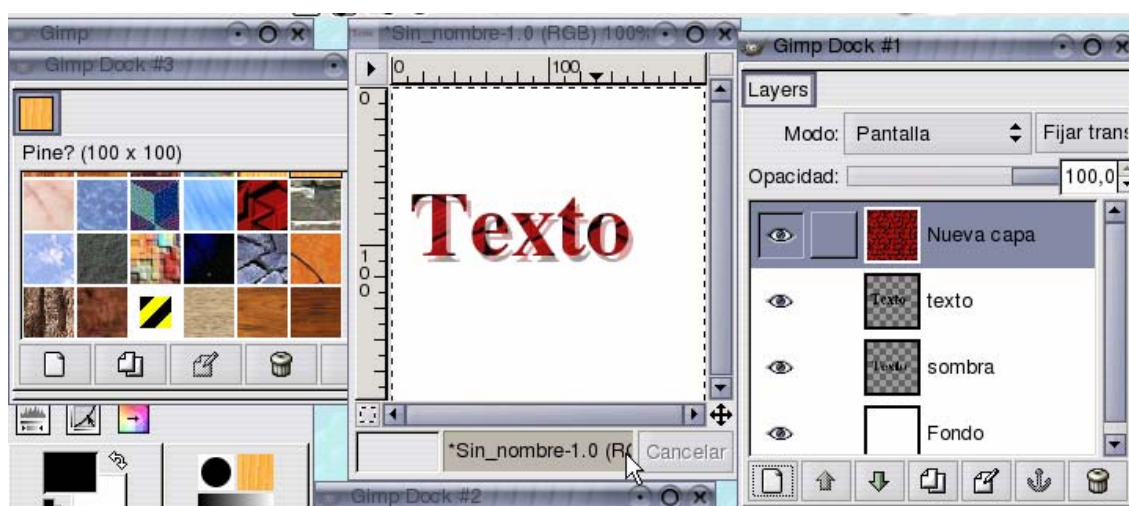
Gimp

Gimp Dock #3

Pine? (100 x 100)

*Sin_nombre-1.0 (RGB) 100%

0

100

0

1
0
0

Texto

*Sin_nombre-1.0 (R

Cancelar

Gimp Dock #2

Gimp Dock #1

Layers

Modo: Pantalla

Fijar trans

Opacidad:

100,0

Nueva capa

Texto

texto

Texto

sombra

Fondo